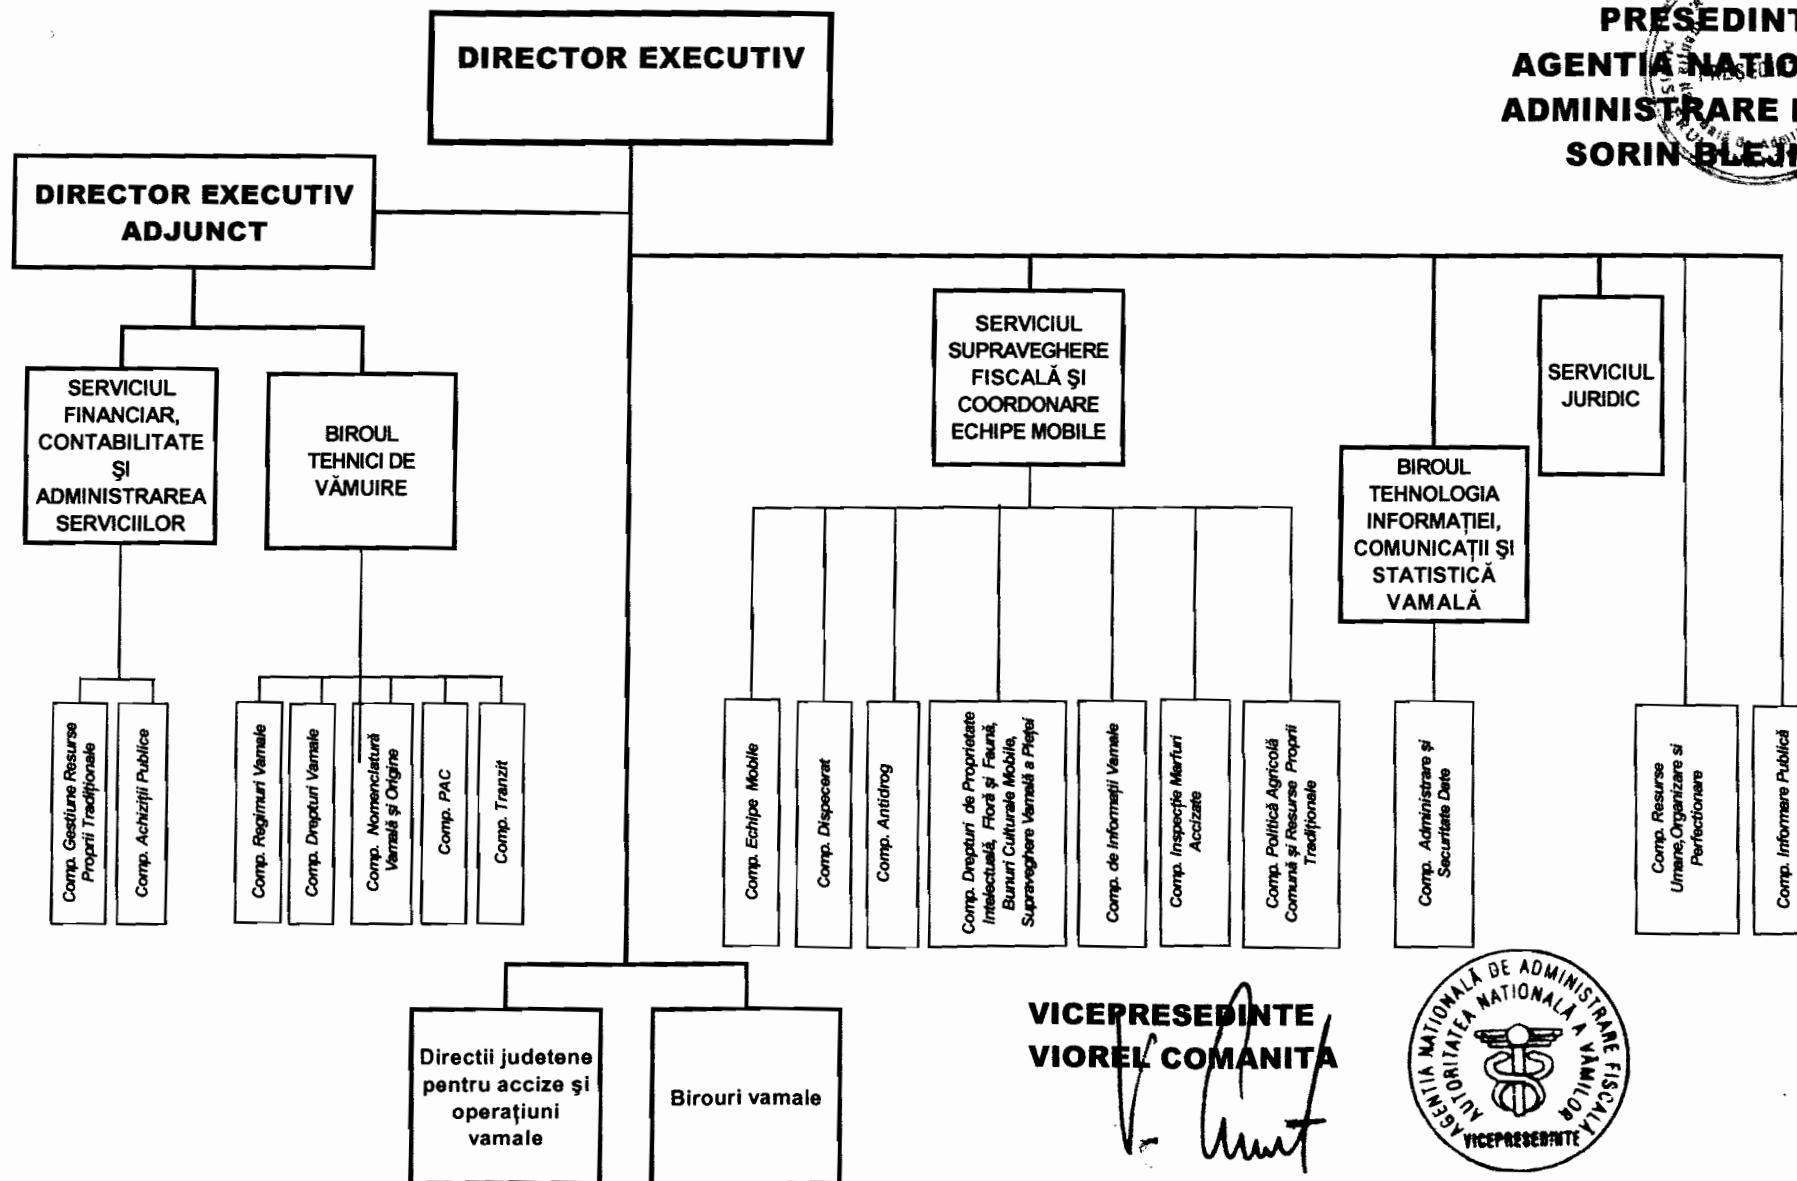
PREȘEDINT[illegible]
AGENTIA NATIO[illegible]
ADMINISTRARE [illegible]
SORIN BLEJ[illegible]

DIRECTOR EXECUTIV

DIRECTOR EXECUTIV ADJUNCT

SERVICIUL FINANCIAR, CONTABILITATE ŞI ADMINISTRAREA SERVICIILOR

BIROUL TEHNICI DE VĂMUIRE

SERVICIUL SUPRAVEGHERE FISCALĂ ŞI COORDONARE ECHIPE MOBILE

BIROUL TEHNOLOGIA INFORMAŢIEI, COMUNICAŢII ŞI STATISTICĂ VAMALĂ

SERVICIUL JURIDIC

Comp. Gestiune Resurse Proprii Tradiţionale

Comp. Achiziţii Publice

Comp. Regimuri Vamale

Comp. Drepturi Vamale

Comp. Nomenclatură Vamală şi Origine

Comp. PAC

Comp. Tranzit

Comp. Echipe Mobile

Comp. Dispecerat

Comp. Antidrog

Comp. Drepturi de Proprietate Intelectuală, Floră şi Faună, Bunuri Culturale Mobile, Supraveghere Vamală a Pieţei

Comp. de Informaţii Vamale

Comp. Inspecţie Mărfuri Accizate

Comp. Politică Agricolă Comună şi Resurse Proprii Tradiţionale

Comp. Administrare şi Securitate Date

Comp. Resurse Umane, Organizare şi Perfecţionare

Comp. Informare Publică

Directii judetene pentru accize şi operaţiuni vamale

Birouri vamale

VICEPRESEDINTE
VIOREL COMANITA

AGENTIA NATIONALĂ DE ADMINISTRARE FISCALĂ
AUTORITATEA NATIONALĂ A VĂMILOR
VICEPRESEDINTE